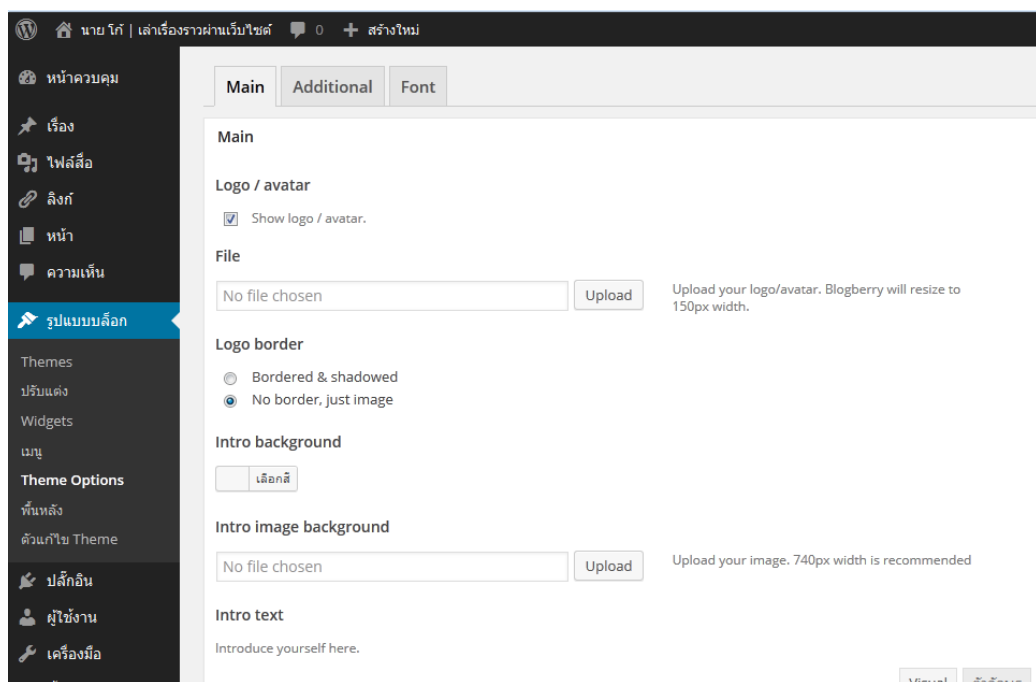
นาย โก้ | เล่าเรื่องราวผ่านเว็บไซต์ 0 สร้างใหม่

หน้าควบคุม
เรื่อง
ไฟล์สื่อ
ลิงก์
หน้า
ความเห็น
รูปแบบบล็อก
Themes
ปรับแต่ง
Widgets
เมนู
Theme Options
พื้นหลัง
ตัวแก้ไข Theme
ปลั๊กอิน
ผู้ใช้งาน
เครื่องมือ

Main Additional Font

Main

Logo / avatar

Show logo / avatar.

File

No file chosen Upload

Upload your logo/avatar. Blogberry will resize to 150px width.

Logo border

Bordered & shadowed
No border, just image

Intro background

เลือกสี

Intro image background

No file chosen Upload

Upload your image. 740px width is recommended

Intro text

Introduce yourself here.

Visual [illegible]